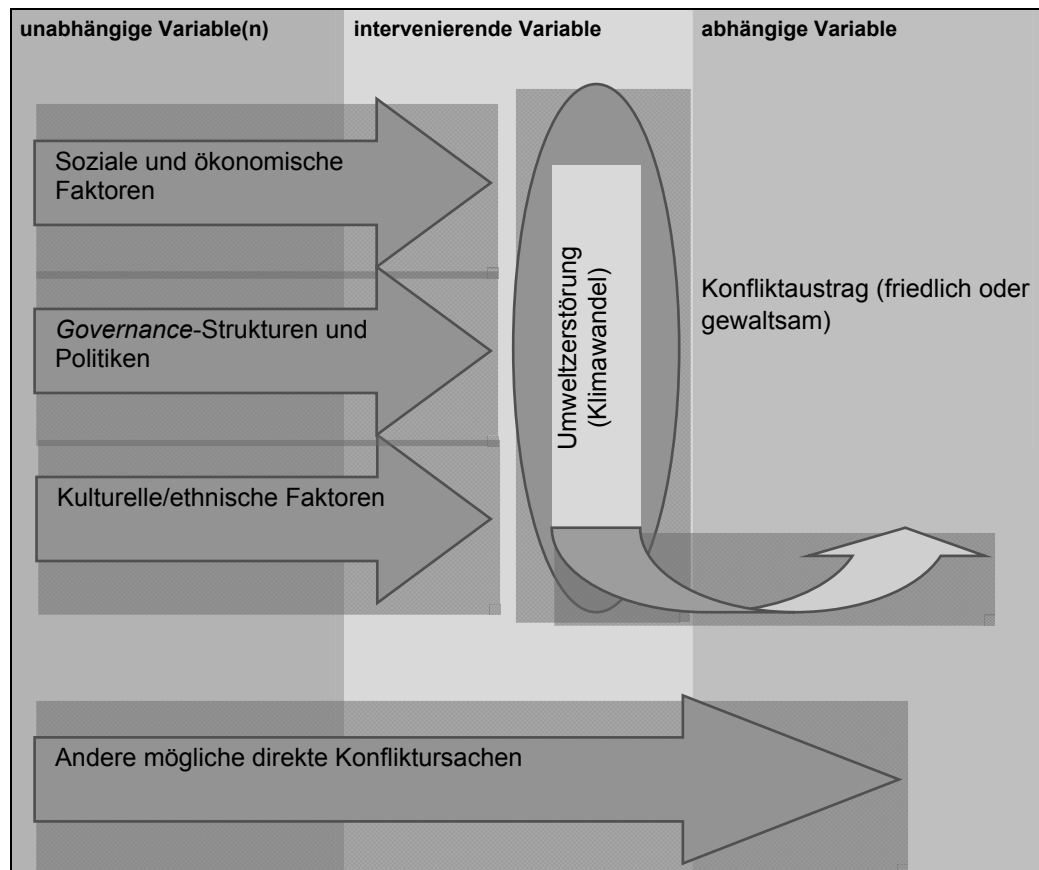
unabhängige Variable(n)

intervenierende Variable

abhängige Variable

Soziale und ökonomische Faktoren

*Governance*-Strukturen und Politiken

Kulturelle/ethnische Faktoren

Umweltzerstörung (Klimawandel)

Konfliktaustrag (friedlich oder gewaltsam)

Andere mögliche direkte Konfliktursachen